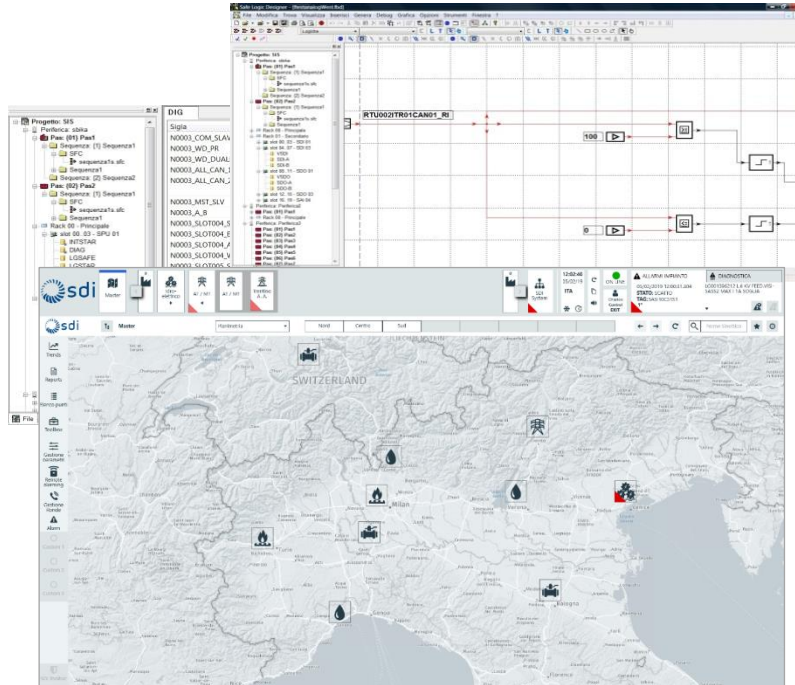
Safe Logic Designer - [RestanquaWest.fbd]

File Modifica Trova Visualizza Inserisci Dati Genera Debug Grafica Opzioni Strumenti Finestra ?

Progetto: SIS
Periferica: sbika
Pas: (01) Pas1
Sequenza: (1) Sequenza1
SFC
sequenza1a.sfc
Sequenza1
Sequenza: (2) Sequenza2
Pas: (02) Pas2
Sequenza: (1) Sequenza1
SFC
sequenza1a.sfc
Sequenza1
Rack 00 - Principale
slot 00 . 03 - SPU 01
INTSTAR
DIAG
LOSAFE
LOSTAR

File

DIG
Sigla
N0003_COM_SLAV
N0003_WD_PR
N0003_WD_DUAL
N0003_ALL_CAN_
N0003_ALL_CAN_
N0003_MST_SLV
N0003_A_B
N0003_SLOT004_
N0003_SLOT004_
N0003_SLOT004_
N0003_SLOT004_
N0003_SLOT005_

RTU002ITR01CAN01_RI
100
0

sdi
Master
Siti e stazioni
AT / MT
AT / MT
Impianto A. A.
SDI System
12:02:48
ITA
ON LINE
Utente
Control
EXIT
ALLARMI IMPIANTO
DIAGNOSTICA
STATO:
TAG:

sdi
Master
Nord
Centro
Sud
Trends
Reports
Nuovi punti
Toolbox
Gestione documenti
Remote alarming
Gestione ricevute
Alarm
SWITZERLAND
Milan
Verona
Bologna